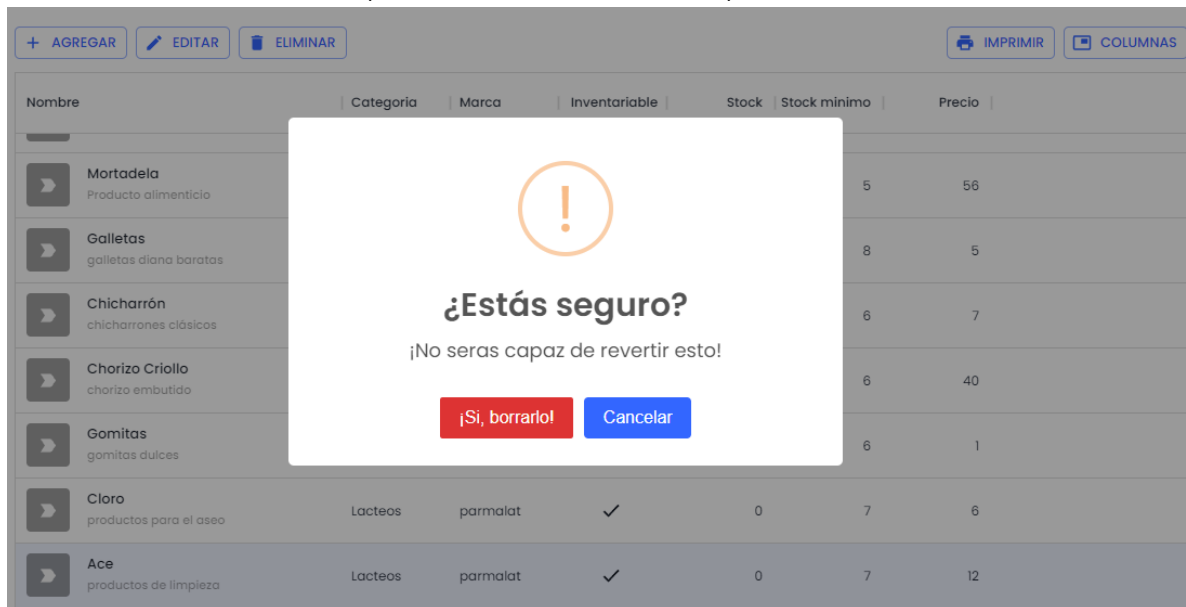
+ AGREGAR
EDITAR
ELIMINAR
IMPRIMIR
COLUMNAS

| Nombre | Categoria | Marca | Inventariable | Stock | Stock minimo | Precio |
|---|---|---|---|---|---|---|
| Mortadela<br>Producto alimenticio | | | | | 5 | 56 |
| Galletas<br>galletas diana baratas | | | | | 8 | 5 |
| Chicharrón<br>chicharrones clásicos | | | | | 6 | 7 |
| Chorizo Criollo<br>chorizo embutido | | | | | 6 | 40 |
| Gomitas<br>gomitas dulces | | | | | 6 | 1 |
| Cloro<br>productos para el aseo | Lacteos | parmalat | ✓ | 0 | 7 | 6 |
| Ace<br>productos de limpieza | Lacteos | parmalat | ✓ | 0 | 7 | 12 |

!

¿Estás seguro?

¡No seras capaz de revertir esto!

¡Si, borrarlo!
Cancelar